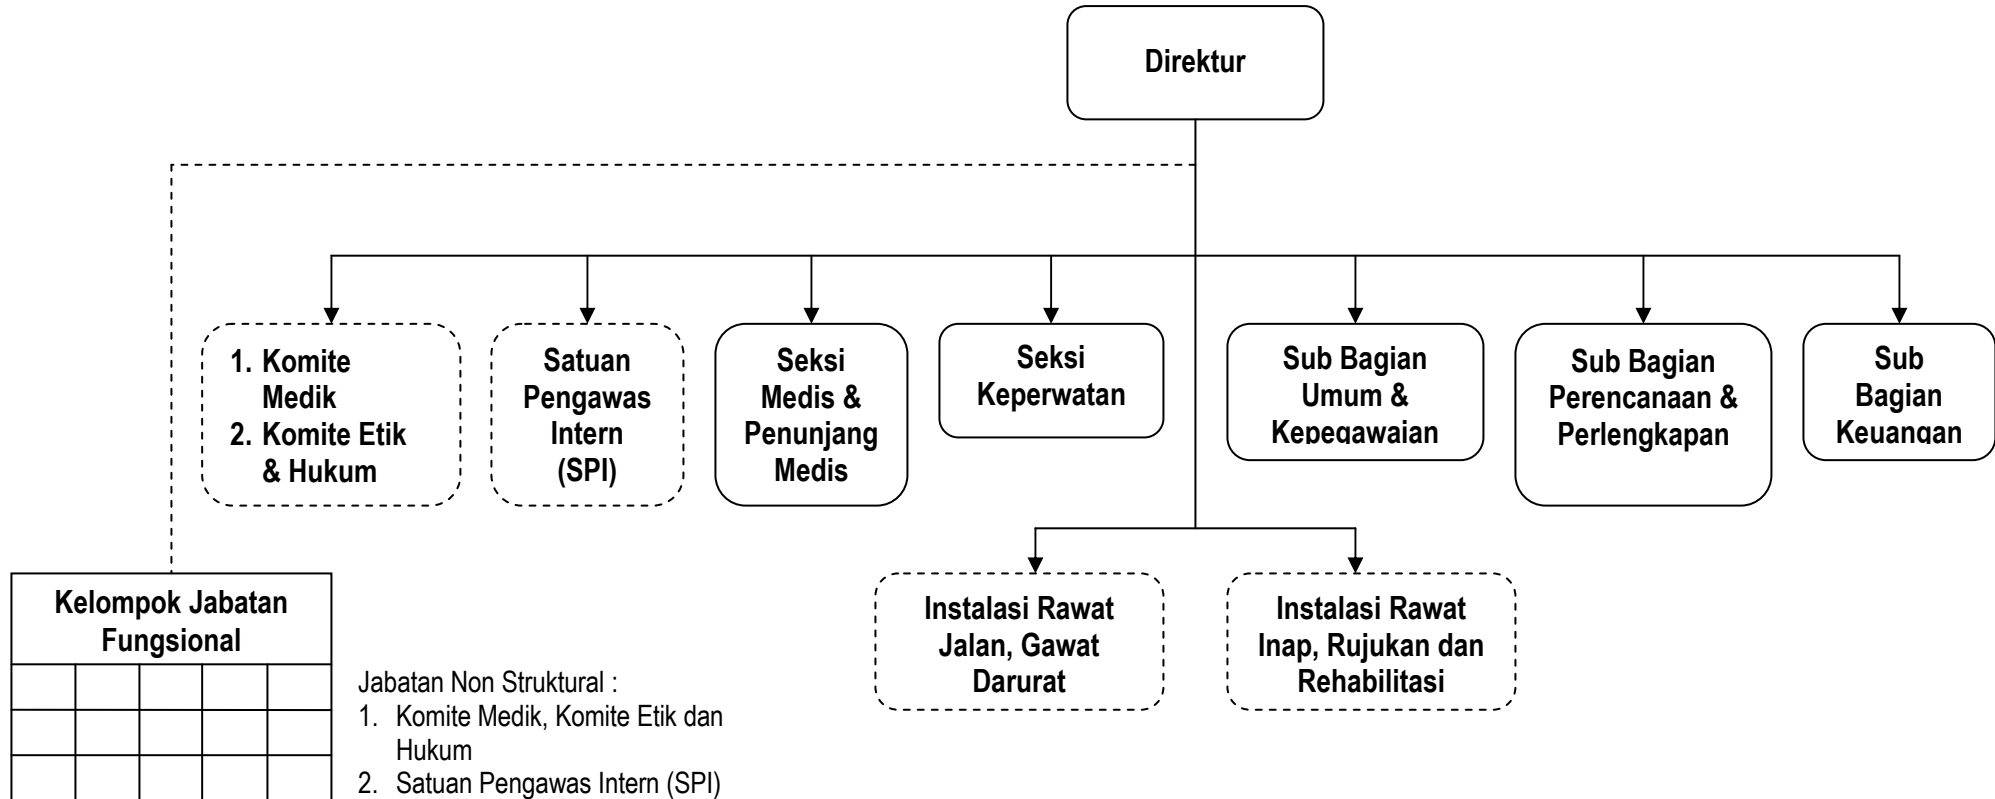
Direktur

1. Komite Medik
2. Komite Etik & Hukum

Satuan Pengawas Intern (SPI)

Seksi Medis & Penunjang Medis

Seksi Keperwatan

Sub Bagian Umum & Kepegawaian

Sub Bagian Perencanaan & Perlengkapan

Sub Bagian Keuangan

Instalasi Rawat Jalan, Gawat Darurat

Instalasi Rawat Inap, Rujukan dan Rehabilitasi

Kelompok Jabatan Fungsional

Jabatan Non Struktural :
1. Komite Medik, Komite Etik dan Hukum
2. Satuan Pengawas Intern (SPI)